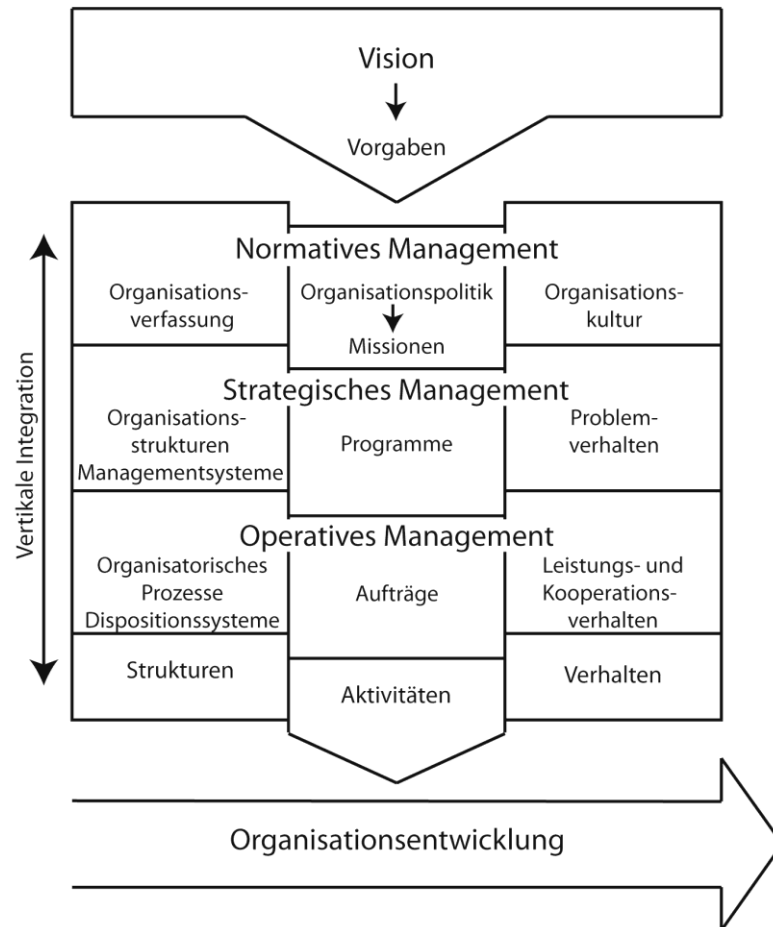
Vision

Vorgaben

Vertikale Integration

Normatives Management

Organisationsverfassung

Organisationspolitik

Missionen

Organisationskultur

Strategisches Management

Organisationsstrukturen Managementsysteme

Programme

Problemverhalten

Operatives Management

Organisatorisches Prozesse Dispositionssysteme

Aufträge

Leistungs- und Kooperationsverhalten

Strukturen

Aktivitäten

Verhalten

Organisationsentwicklung